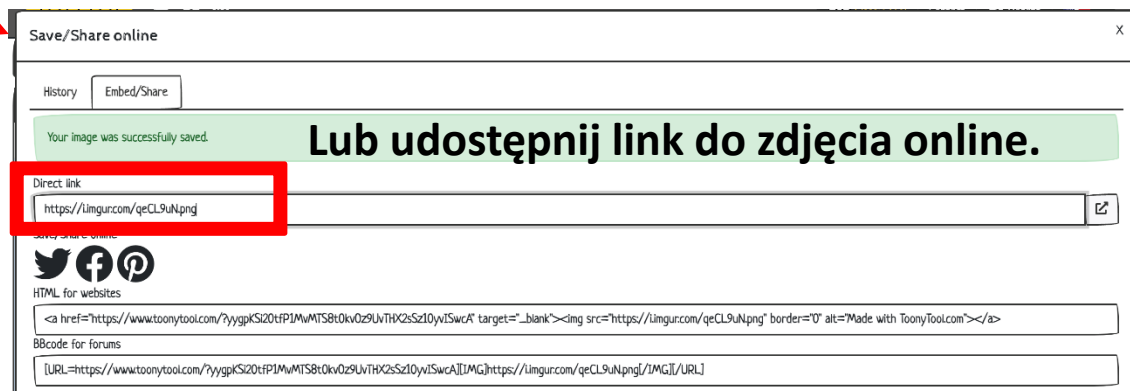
Save/Share online

x

History

Embed/Share

Your image was successfully saved.

Lub udostępnij link do zdjęcia online.

Direct link

https://i.imgur.com/qeCL9uN.png

Save/Share online

HTML for websites

<a href="https://www.toonytool.com/?yygpKSi20tfP1MvMTS8t0kv0z9UvTHX2sSz10yvISwcA" target="_blank"><img src="https://i.imgur.com/qeCL9uN.png" border="0" alt="Made with ToonyTool.com"></a>

BBcode for forums

[URL=https://www.toonytool.com/?yygpKSi20tfP1MvMTS8t0kv0z9UvTHX2sSz10yvISwcA][IMG]https://i.imgur.com/qeCL9uN.png[/IMG][/URL]